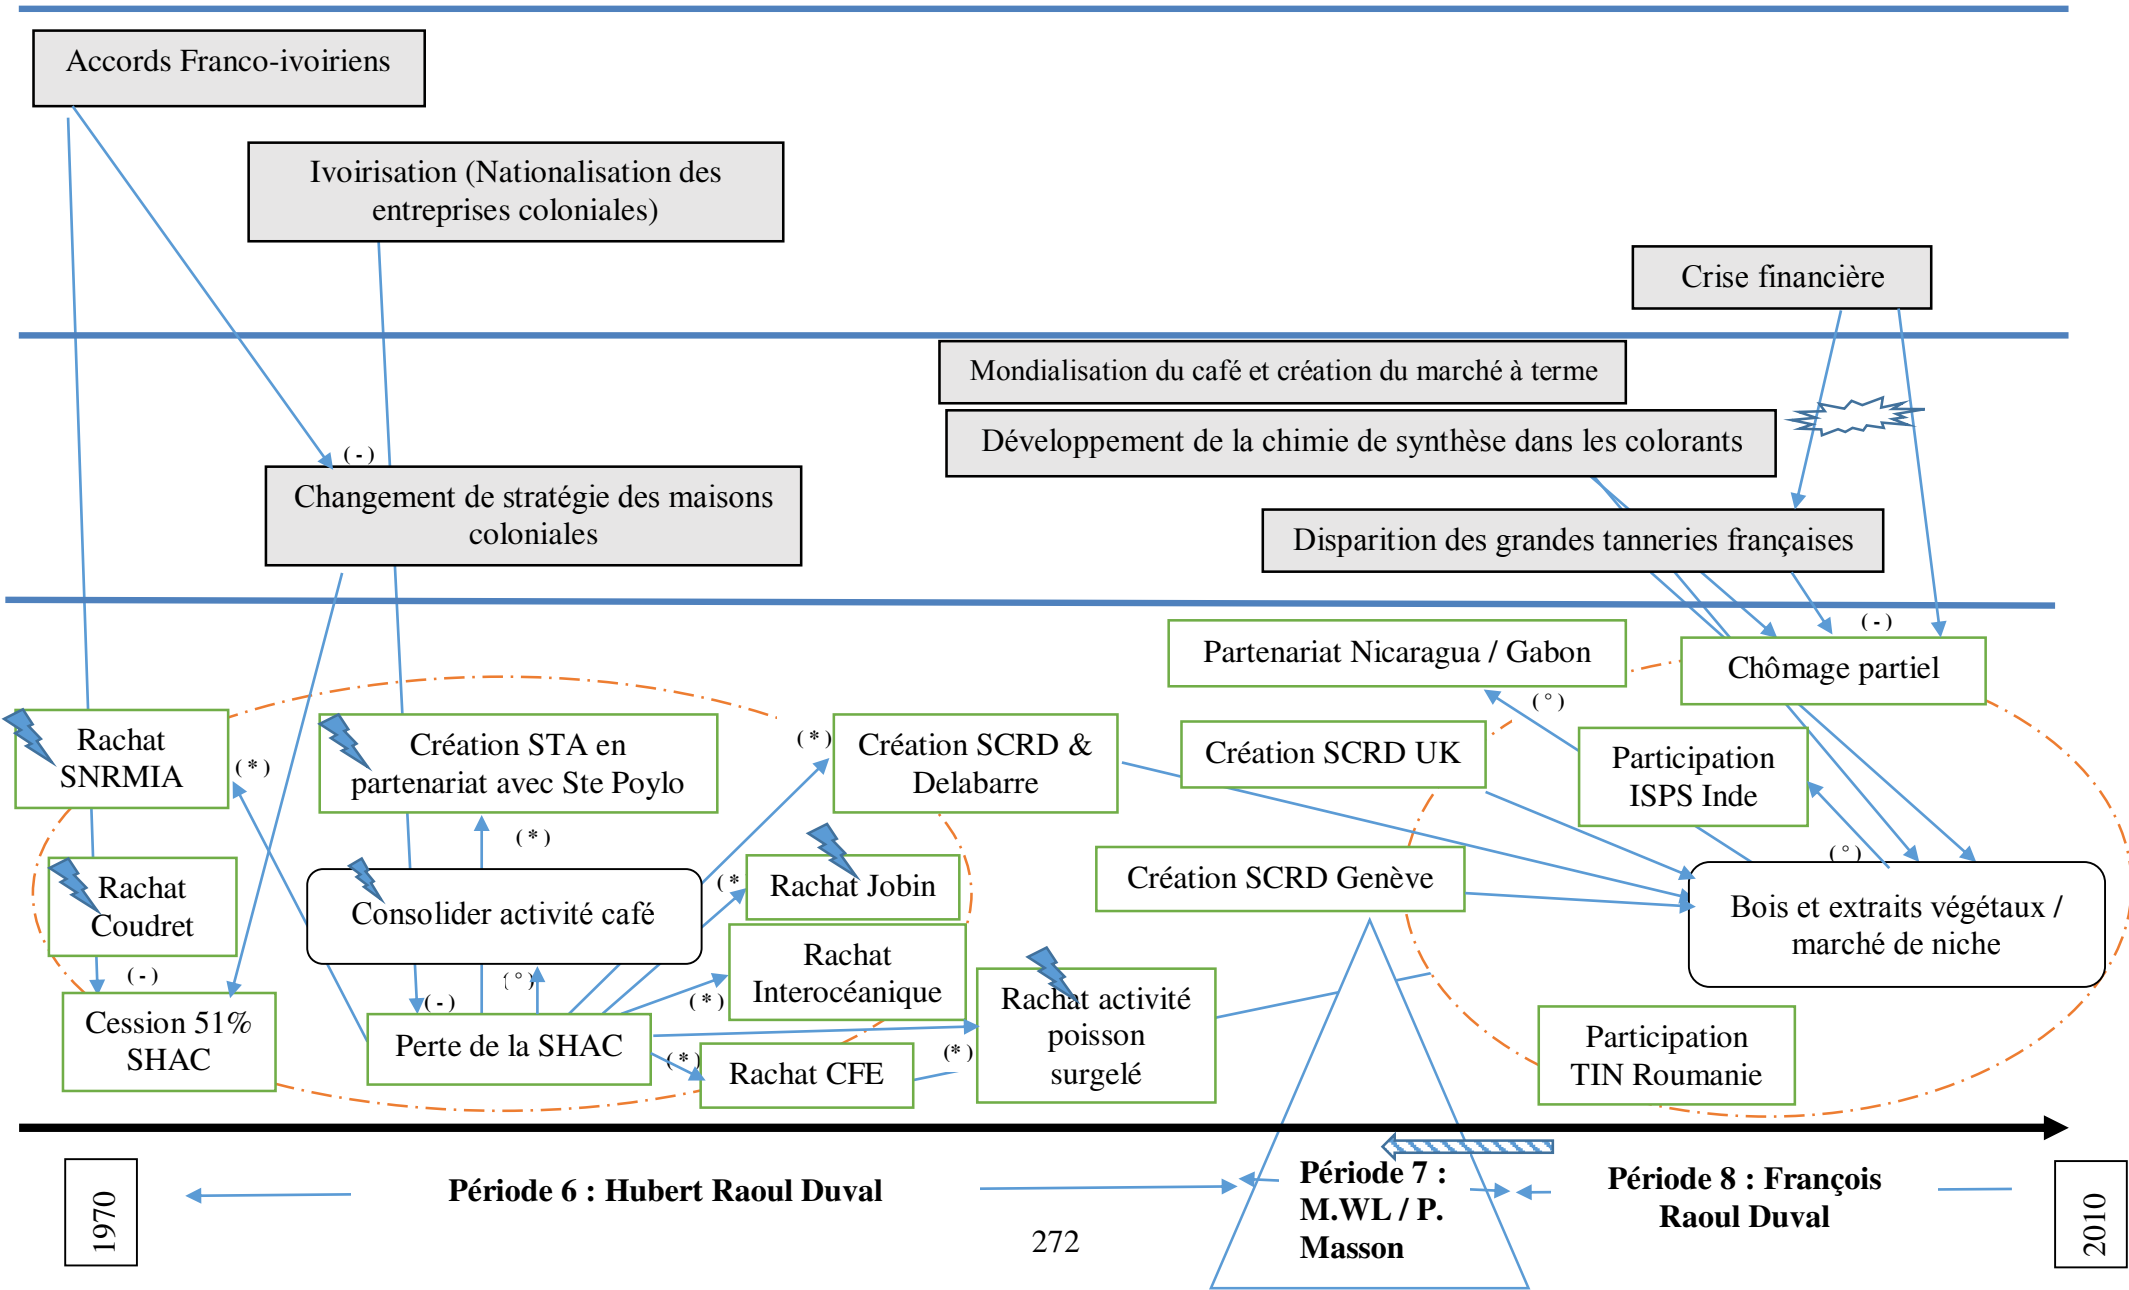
Accords Franco-ivoiriens

Ivoirisation (Nationalisation des entreprises coloniales)

Crise financière

Mondialisation du café et création du marché à terme

Développement de la chimie de synthèse dans les colorants

( - )

Changement de stratégie des maisons coloniales

Disparition des grandes tanneries françaises

( - )

Partenariat Nicaragua / Gabon

Chômage partiel

( ° )

Rachat SNRMIA

( * )

Création STA en partenariat avec Ste Poylo

( * )

Création SCRD & Delabarre

Création SCRD UK

Participation ISPS Inde

( * )

( ° )

Rachat Coudret

Consolider activité café

( *

Rachat Jobin

Création SCRD Genève

Bois et extraits végétaux / marché de niche

( - )

( - )

( ° )

Rachat Interocéanique

( * )

Cession 51% SHAC

Perte de la SHAC

Rachat activité poisson surgelé

Participation TIN Roumanie

( * )

Rachat CFE

( * )

1970

Période 6 : Hubert Raoul Duval

Période 7 : M.WL / P. Masson

Période 8 : François Raoul Duval

2010

272